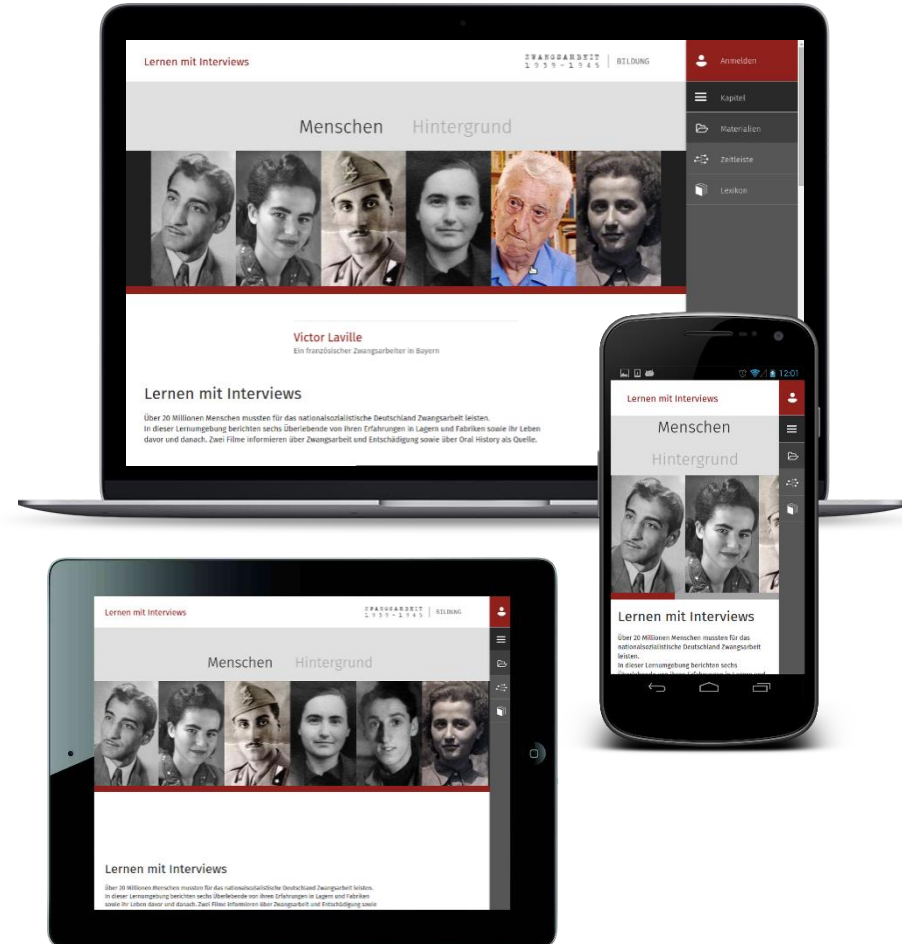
Lernen mit Interviews

ZWANGSARBEIT 1939–1945 | BILDUNG

Anmelden

Kapitel

Materialien

Zeitleiste

Lexikon

Menschen Hintergrund

Victor Laville
Ein französischer Zwangsarbeiter in Bayern

Lernen mit Interviews

Über 20 Millionen Menschen mussten für das nationalsozialistische Deutschland Zwangsarbeit leisten.
In dieser Lernumgebung berichten sechs Überlebende von ihren Erfahrungen in Lagern und Fabriken sowie ihr Leben davor und danach. Zwei Filme informieren über Zwangsarbeit und Entschädigung sowie über Oral History als Quelle.

12:01

Lernen mit Interviews

Menschen

Hintergrund

Lernen mit Interviews

Über 20 Millionen Menschen mussten für das nationalsozialistische Deutschland Zwangsarbeit leisten.
In dieser Lernumgebung berichten sechs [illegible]

Lernen mit Interviews

ZWANGSARBEIT 1939–1945 | BILDUNG

Menschen Hintergrund

Lernen mit Interviews

Über 20 Millionen Menschen mussten für das nationalsozialistische Deutschland Zwangsarbeit leisten.
In dieser Lernumgebung berichten sechs Überlebende von ihren Erfahrungen in Lagern und Fabriken sowie ihr Leben davor und danach. Zwei Filme informieren über Zwangsarbeit und Entschädigung sowie